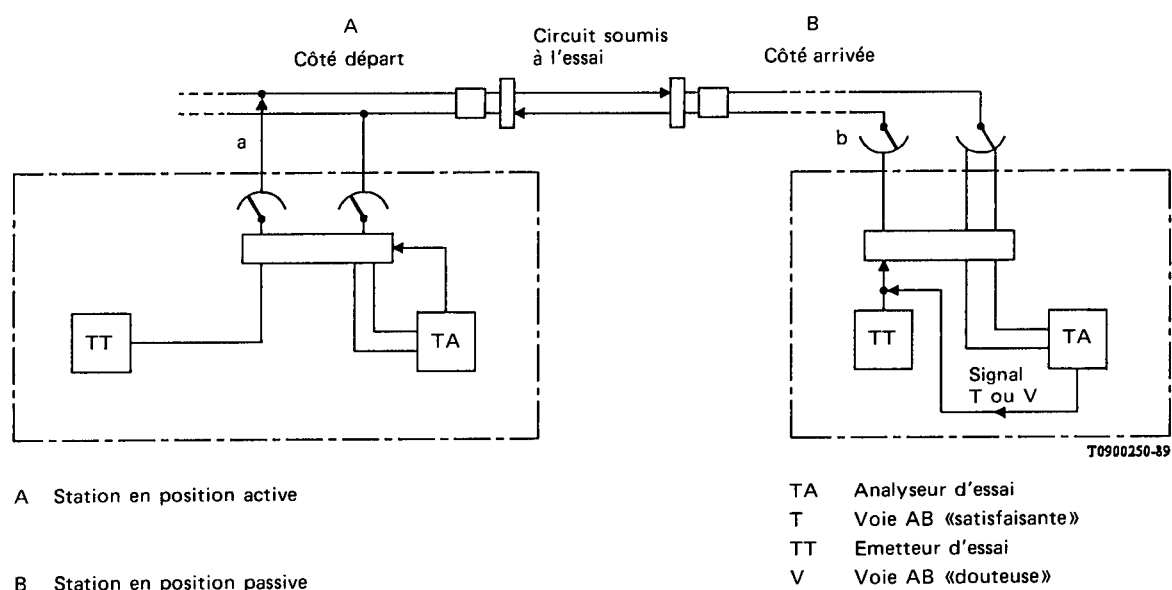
A
Côté départ

Circuit soumis à l'essai

B
Côté arrivée

a

b

TT

TA

TT

TA

Signal T ou V

T0900250-89

A Station en position active

B Station en position passive

TA Analyseur d'essai
T Voie AB «satisfaisante»
TT Emetteur d'essai
V Voie AB «douteuse»